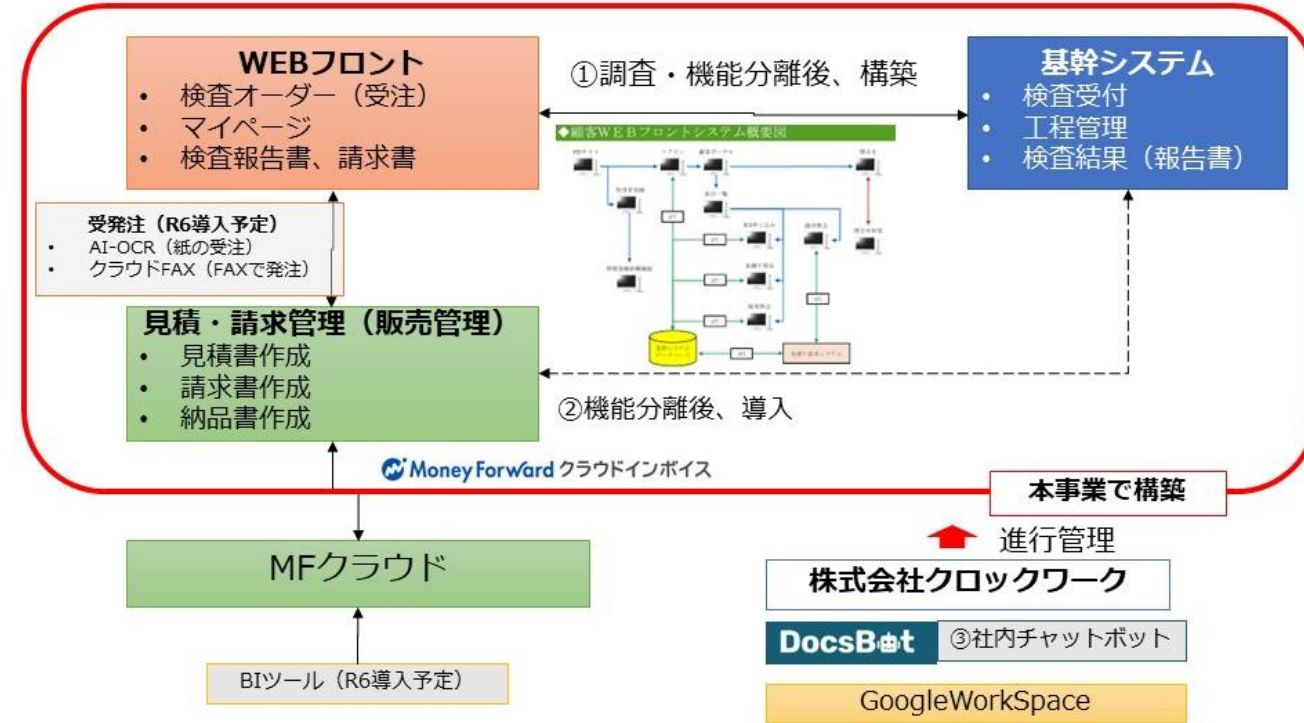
WEBフロント
• 検査オーダー（受注）
• マイページ
• 検査報告書、請求書

①調査・機能分離後、構築

基幹システム
• 検査受付
• 工程管理
• 検査結果（報告書）

◆顧客WEBフロントシステム概要図

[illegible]

受発注（R6導入予定）
• AI-OCR（紙の受注）
• クラウドFAX（FAXで発注）

見積・請求管理（販売管理）
• 見積書作成
• 請求書作成
• 納品書作成

②機能分離後、導入

Money Forward クラウドインボイス

本事業で構築

進行管理

MFクラウド

株式会社クロックワーク

DocsBot ③社内チャットボット

BIツール（R6導入予定）

GoogleWorkSpace